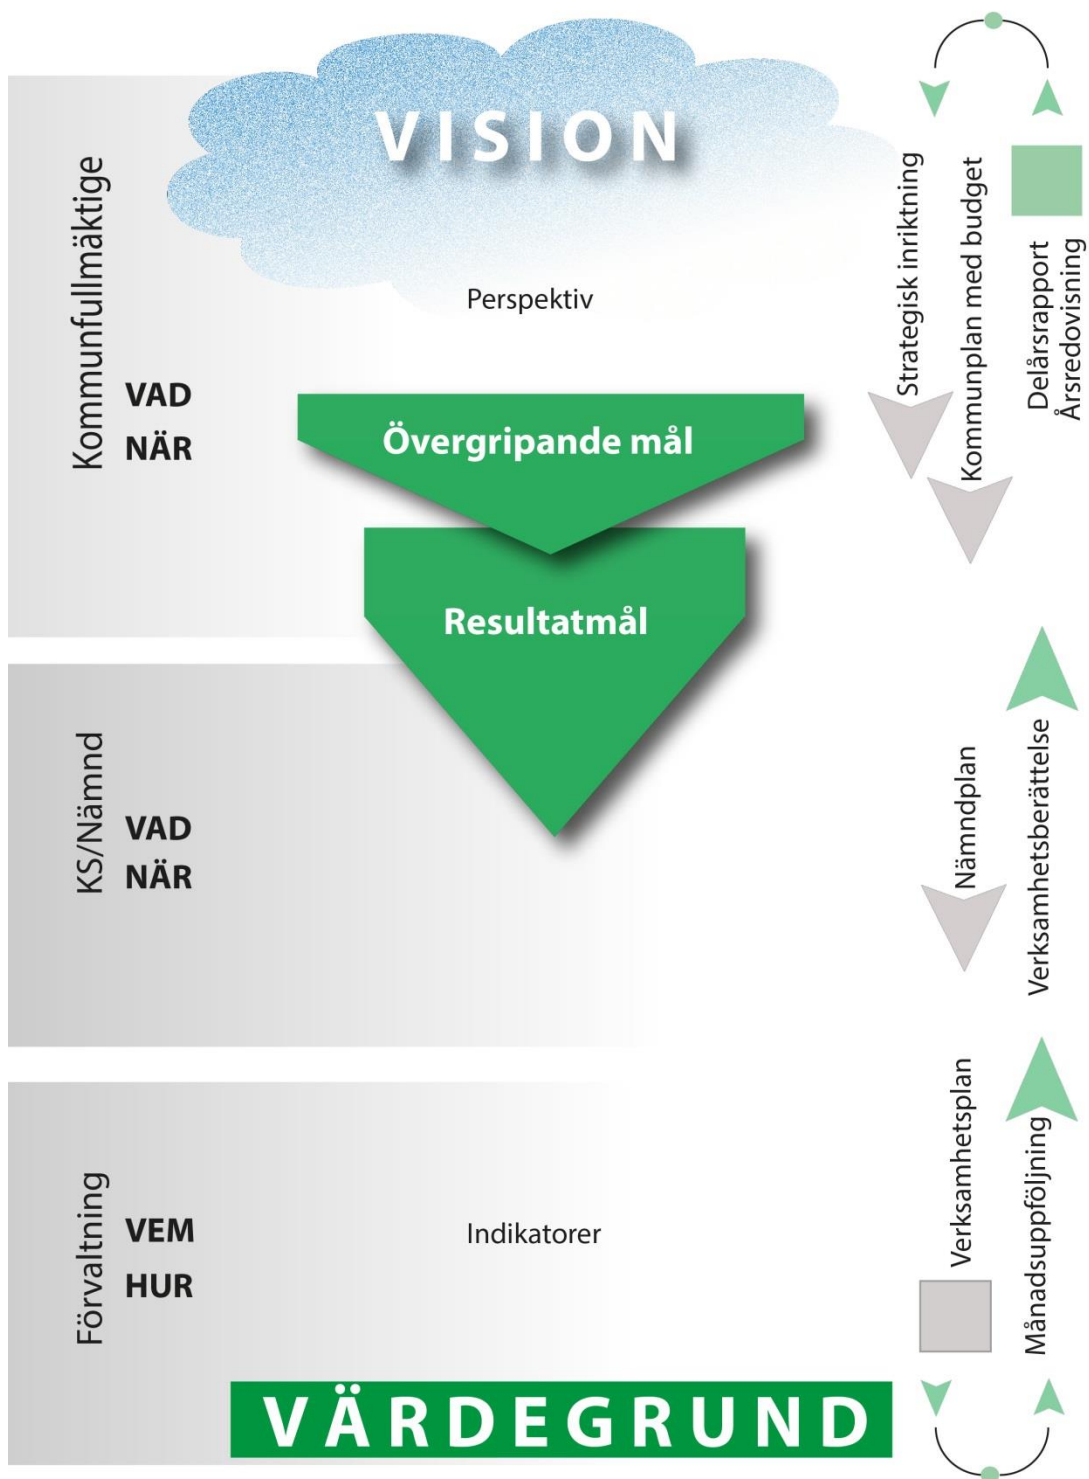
VISION

Perspektiv

Kommunfullmäktige

VAD
NÄR

Övergripande mål

Resultatmål

KS/Nämnd

VAD
NÄR

Förvaltning

VEM
HUR

Indikatorer

VÄRDEGRUND

Strategisk inriktning

Kommunplan med budget

Delårsrapport
Årsredovisning

Nämndplan

Verksamhetsberättelse

Verksamhetsplan

Månadsuppföljning